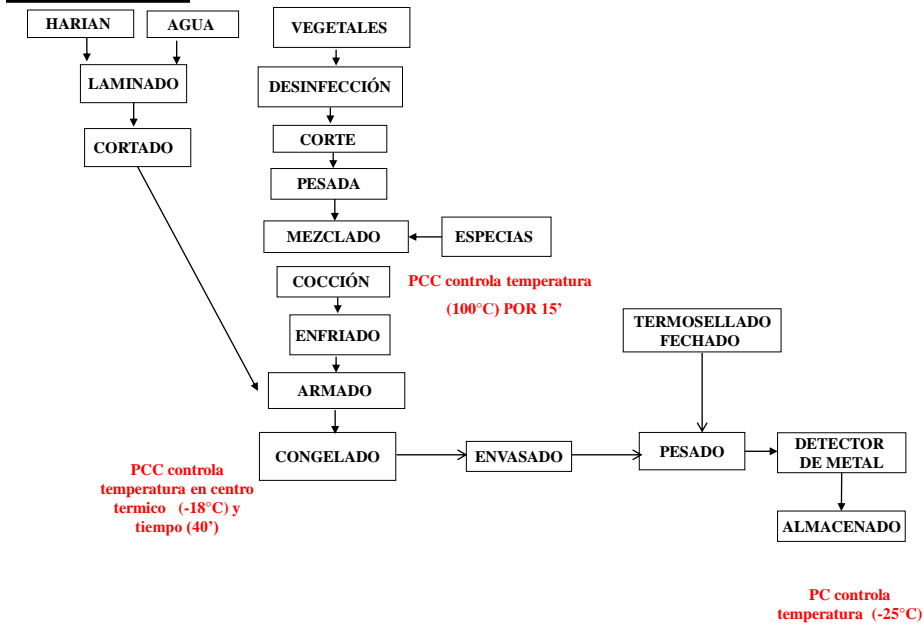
HARIAN

AGUA

LAMINADO

CORTADO

VEGETALES

DESINFECCIÓN

CORTE

PESADA

MEZCLADO

ESPECIAS

COCCIÓN

PCC controla temperatura (100°C) POR 15’

ENFRIADO

ARMADO

CONGELADO

PCC controla temperatura en centro termico (-18°C) y tiempo (40’)

ENVASADO

TERMOSELLADO FECHADO

PESADO

DETECTOR DE METAL

ALMACENADO

PC controla temperatura (-25°C)